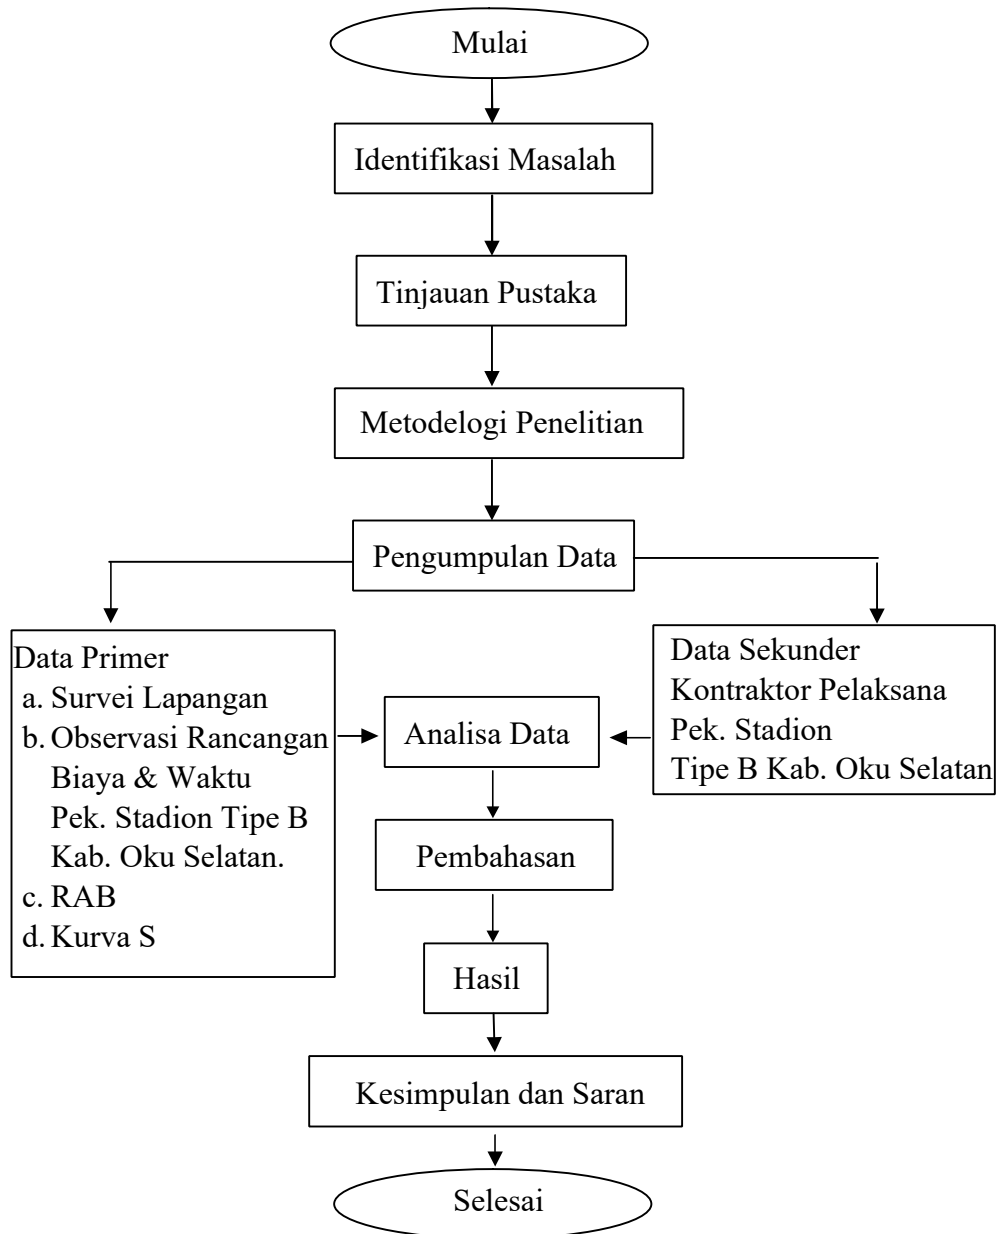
Mulai

Identifikasi Masalah

Tinjauan Pustaka

Metodelogi Penelitian

Pengumpulan Data

Data Primer
a. Survei Lapangan
b. Observasi Rancangan Biaya & Waktu Pek. Stadion Tipe B Kab. Oku Selatan.
c. RAB
d. Kurva S

Data Sekunder
Kontraktor Pelaksana Pek. Stadion Tipe B Kab. Oku Selatan

Analisa Data

Pembahasan

Hasil

Kesimpulan dan Saran

Selesai